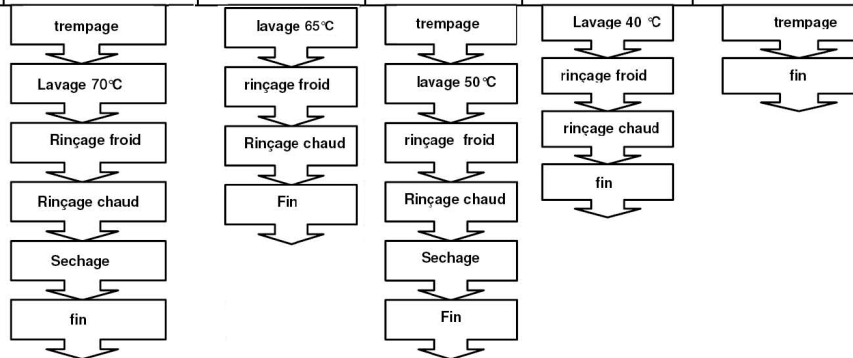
trempage

Lavage 70℃

Rinçage froid

Rinçage chaud

Sechage

fin

lavage 65℃

rinçage froid

Rinçage chaud

Fin

trempage

lavage 50℃

rinçage froid

Rinçage chaud

Sechage

Fin

Lavage 40 ℃

rinçage froid

rinçage chaud

fin

trempage

fin